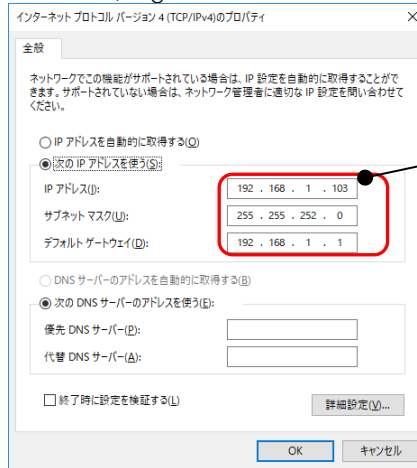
インターネット プロトコル バージョン 4 (TCP/IPv4)のプロパティ ×

全般

ネットワークでこの機能がサポートされている場合は、IP 設定を自動的に取得することができます。サポートされていない場合は、ネットワーク管理者に適切な IP 設定を問い合わせてください。

○ IP アドレスを自動的に取得する(O)
◉ 次の IP アドレスを使う(S):

IP アドレス(I): 192 . 168 . 1 . 103
サブネット マスク(U): 255 . 255 . 252 . 0
デフォルト ゲートウェイ(D): 192 . 168 . 1 . 1

○ DNS サーバーのアドレスを自動的に取得する(B)
◉ 次の DNS サーバーのアドレスを使う(E):

優先 DNS サーバー(P):
代替 DNS サーバー(A):

☐ 終了時に設定を検証する(L)

詳細設定(V)...

OK キャンセル